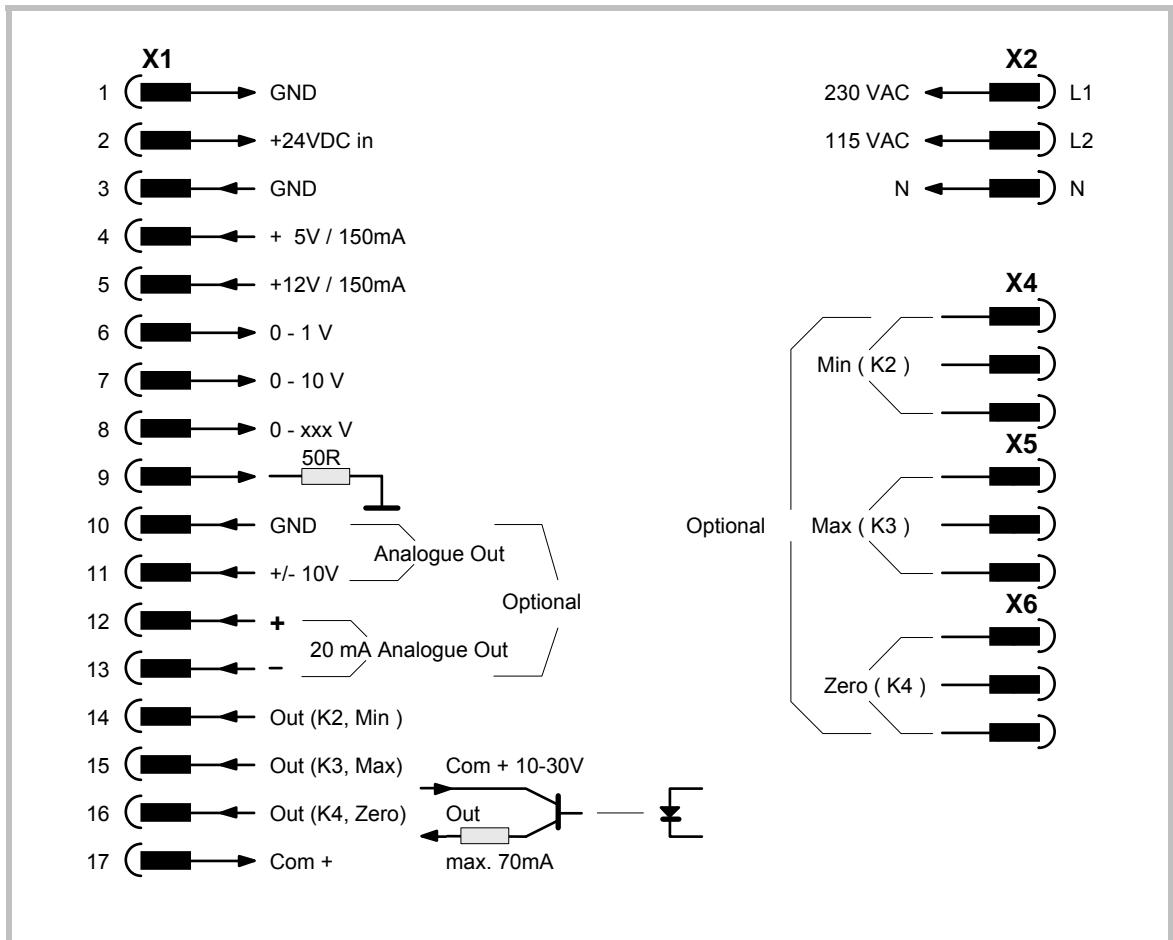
X1
1 GND
2 +24VDC in
3 GND
4 + 5V / 150mA
5 +12V / 150mA
6 0 - 1 V
7 0 - 10 V
8 0 - xxx V
9 50R
10 GND
11 +/- 10V
Analogue Out
12 +
13 –
20 mA Analogue Out
Optional
14 Out (K2, Min )
15 Out (K3, Max)
16 Out (K4, Zero)
17 Com +
Com + 10-30V
Out
max. 70mA

X2
230 VAC L1
115 VAC L2
N N

X4
Min ( K2 )
X5
Optional
Max ( K3 )
X6
Zero ( K4 )